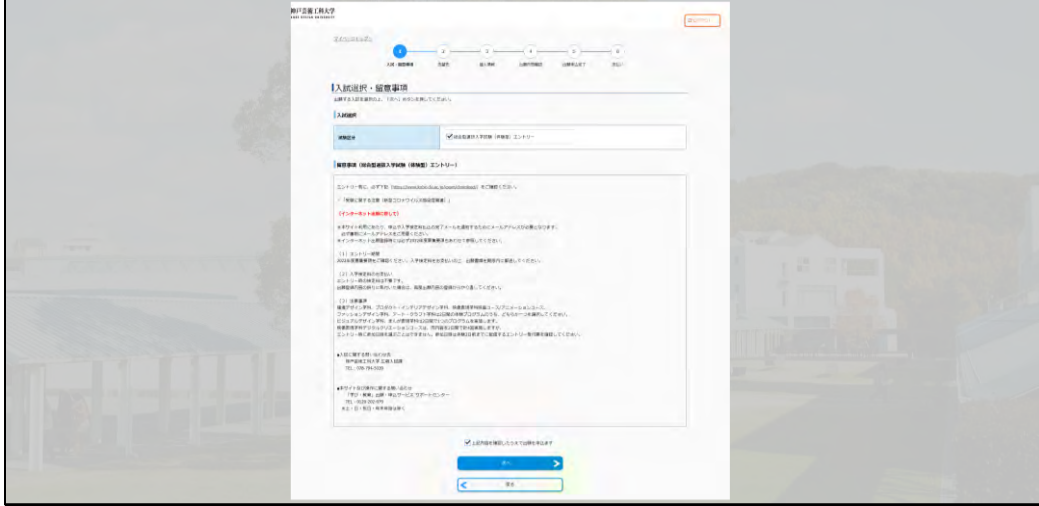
神戸芸術工科大学
KOBE DESIGN UNIVERSITY

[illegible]

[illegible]

1 入試・留意事項
2 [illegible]
3 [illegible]
4 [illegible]
5 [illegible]
6 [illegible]

入試選択・留意事項

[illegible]

入試選択

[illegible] | 総合型選抜入学試験（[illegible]）エントリー

留意事項（総合型選抜入学試験（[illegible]）エントリー）

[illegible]

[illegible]

【インターネット出願に際して】

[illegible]

（1）エントリー期間
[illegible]

（2）入学検定料のお支払い
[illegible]

（3）志望学科
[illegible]

●入試に関する問い合わせ
神戸芸術工科大学 入試課
TEL：078-794-5039

●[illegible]
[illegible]
TEL：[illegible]

入試内容を確認したうえで出願を申込みます

次へ

戻る